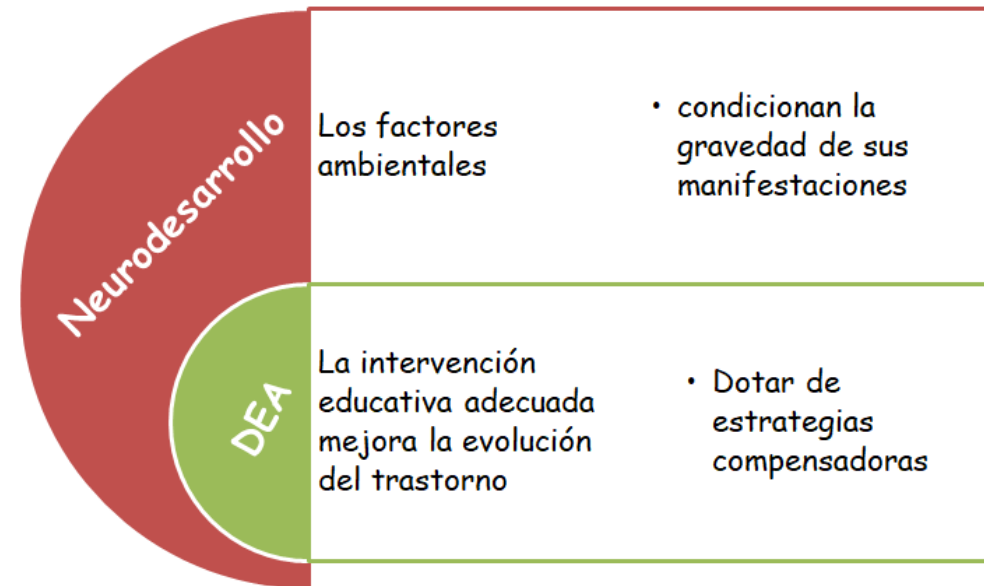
Neurodesarrollo

Los factores ambientales

• condicionan la gravedad de sus manifestaciones

DEA

La intervención educativa adecuada mejora la evolución del trastorno

• Dotar de estrategias compensadoras